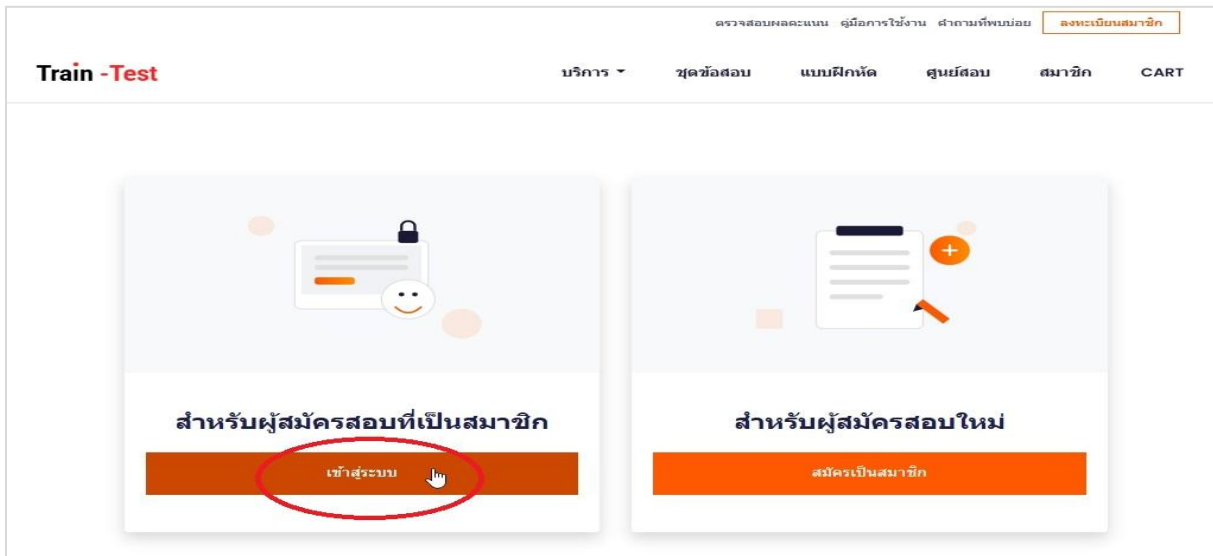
ตรวจสอบผลคะแนน คู่มือการใช้งาน คำถามที่พบบ่อย ลงทะเบียนสมาชิก

Train -Test

บริการ ชุดข้อสอบ แบบฝึกหัด ศูนย์สอบ สมาชิก CART

สำหรับผู้สมัครสอบที่เป็นสมาชิก

เข้าสู่ระบบ

สำหรับผู้สมัครสอบใหม่

สมัครเป็นสมาชิก